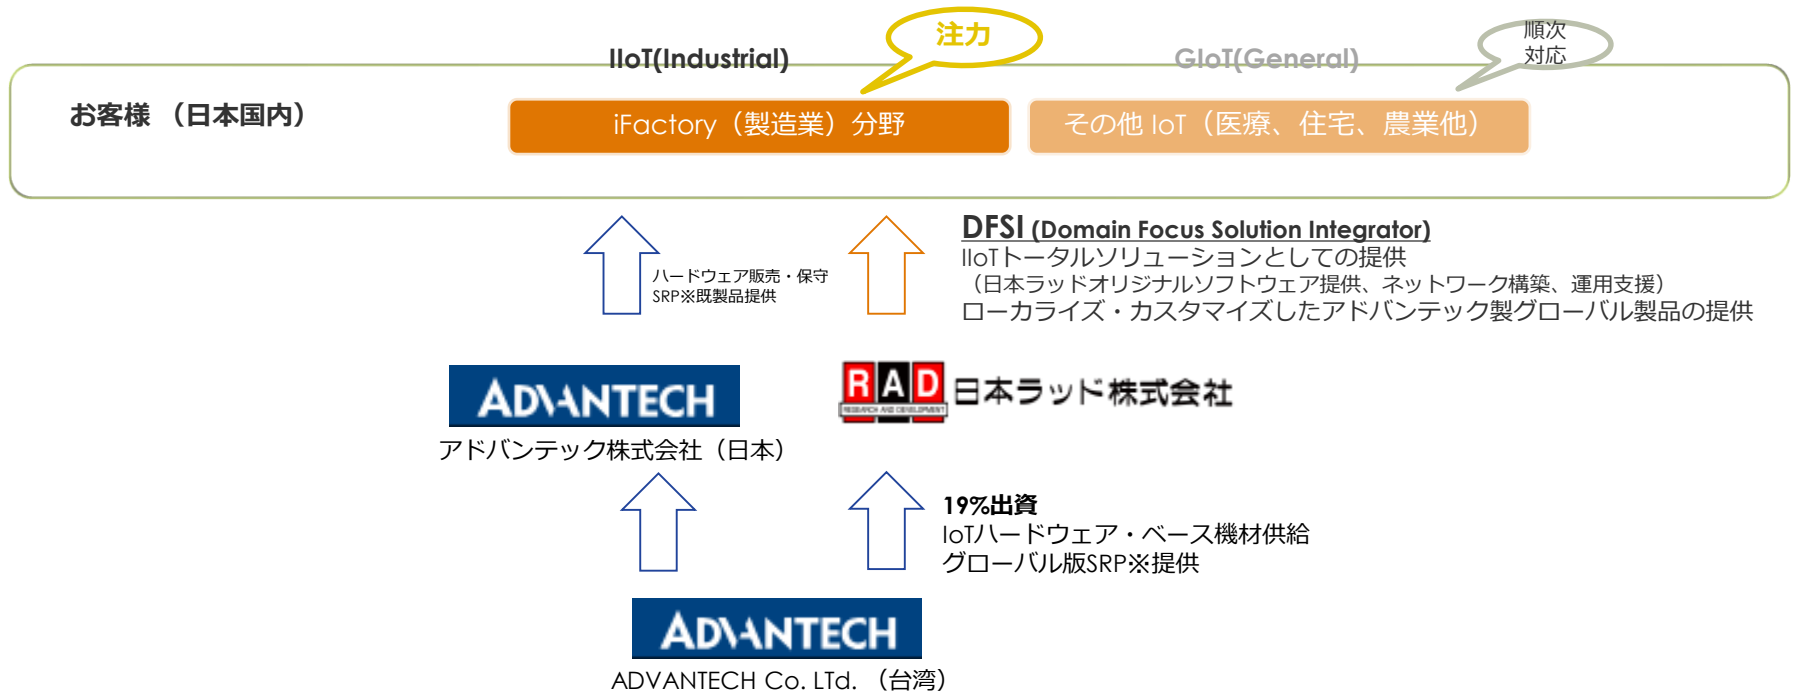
注力

IIoT(Industrial)

GIoT(General)

順次
対応

お客様 （日本国内）

iFactory（製造業）分野

その他 IoT（医療、住宅、農業他）

ハードウェア販売・保守
SRP※既製品提供

DFSI (Domain Focus Solution Integrator)
IIoTトータルソリューションとしての提供
（日本ラッドオリジナルソフトウェア提供、ネットワーク構築、運用支援）
ローカライズ・カスタマイズしたアドバンテック製グローバル製品の提供

ADVANTECH
アドバンテック株式会社（日本）

RAD
RESEARCH AND DEVELOPMENT
日本ラッド株式会社

19%出資
IoTハードウェア・ベース機材供給
グローバル版SRP※提供

ADVANTECH
ADVANTECH Co. LTd. （台湾）